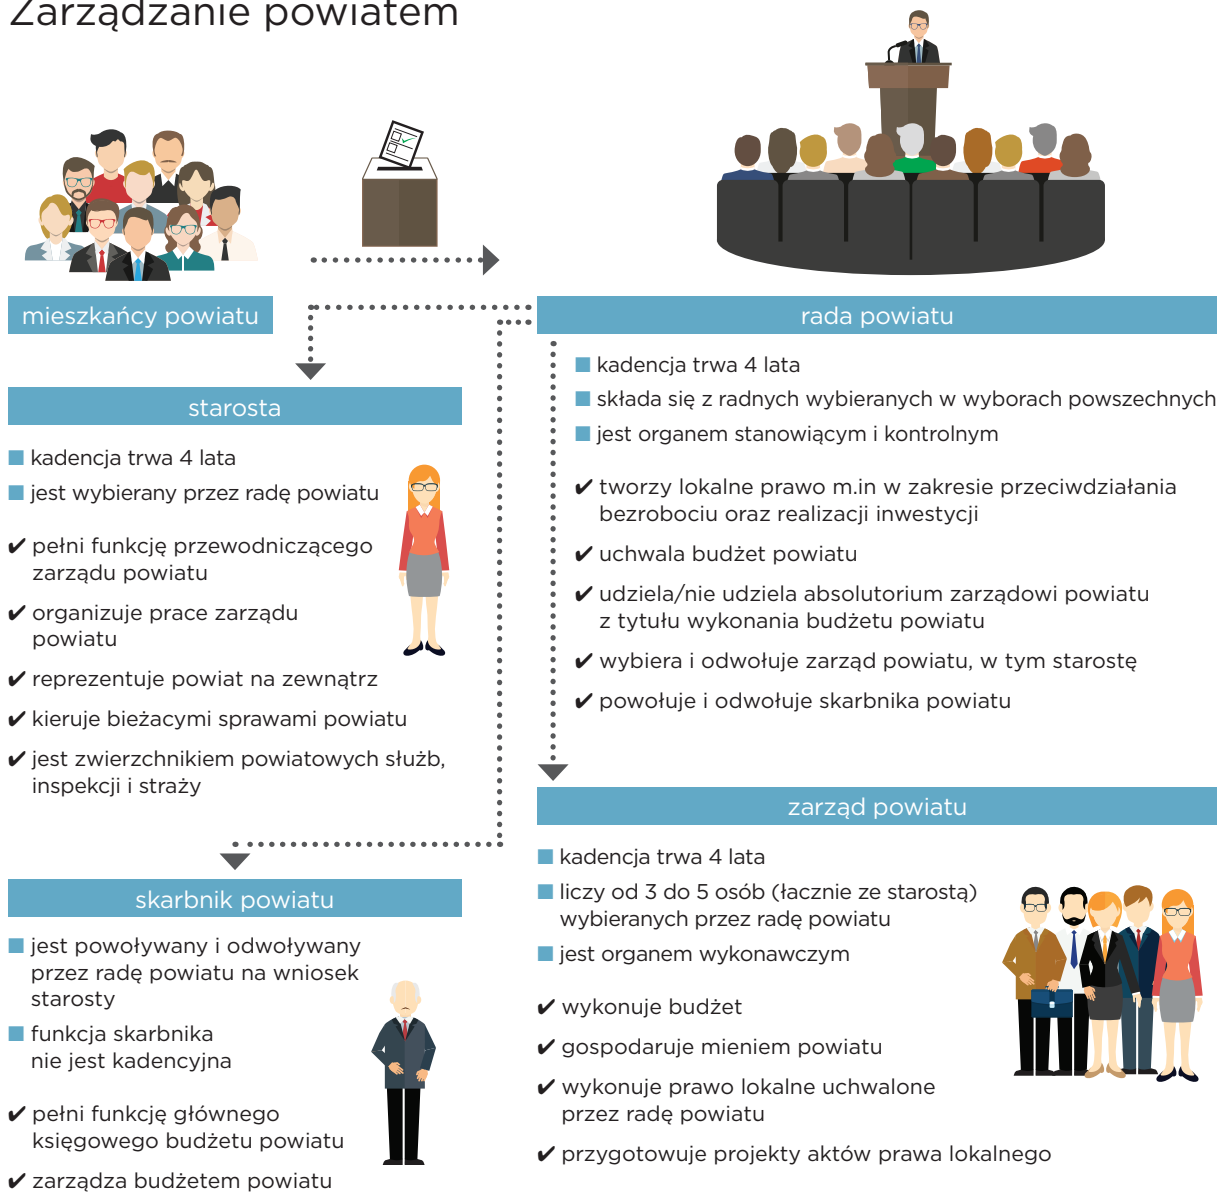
Zarządzanie powiatem

mieszkańcy powiatu

rada powiatu

■ kadencja trwa 4 lata
■ składa się z radnych wybieranych w wyborach powszechnych
■ jest organem stanowiącym i kontrolnym

✔ tworzy lokalne prawo m.in w zakresie przeciwdziałania bezrobociu oraz realizacji inwestycji
✔ uchwala budżet powiatu
✔ udziela/nie udziela absolutorium zarządowi powiatu z tytułu wykonania budżetu powiatu
✔ wybiera i odwołuje zarząd powiatu, w tym starostę
✔ powołuje i odwołuje skarbnika powiatu

starosta

■ kadencja trwa 4 lata
■ jest wybierany przez radę powiatu

✔ pełni funkcję przewodniczącego zarządu powiatu
✔ organizuje prace zarządu powiatu
✔ reprezentuje powiat na zewnątrz
✔ kieruje bieżacymi sprawami powiatu
✔ jest zwierzchnikiem powiatowych służb, inspekcji i straży

zarząd powiatu

■ kadencja trwa 4 lata
■ liczy od 3 do 5 osób (łacznie ze starostą) wybieranych przez radę powiatu
■ jest organem wykonawczym

✔ wykonuje budżet
✔ gospodaruje mieniem powiatu
✔ wykonuje prawo lokalne uchwalone przez radę powiatu
✔ przygotowuje projekty aktów prawa lokalnego

skarbnik powiatu

■ jest powoływany i odwoływany przez radę powiatu na wniosek starosty
■ funkcja skarbnika nie jest kadencyjna

✔ pełni funkcję głównego księgowego budżetu powiatu
✔ zarządza budżetem powiatu